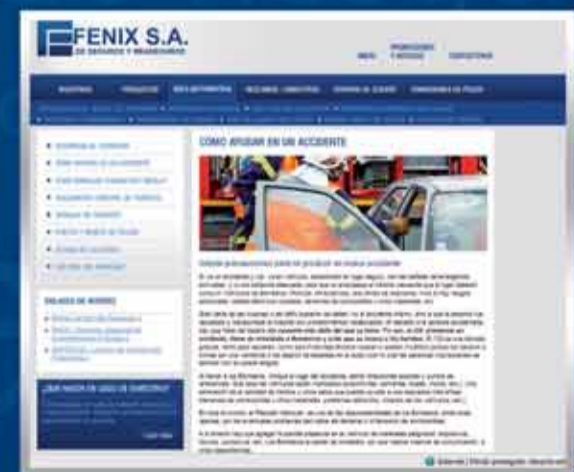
FENIX S.A.
DE SEGUROS Y REASEGUROS

INICIO
PROMOCIONES Y NOTICIAS
CONTACTENOS

NOSOTROS
PRODUCTOS
RED AUTOMOTRIZ
REQUISITOS
CENTRO AL CLIENTE
DENUNCIAS DE PAGOS

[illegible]

CÓMO ACTUAR EN UN ACCIDENTE

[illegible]

ENLACES DE INTERÉS

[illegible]

¿QUÉ HACER EN CASO DE SINIESTRO?

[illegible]

Internet | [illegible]